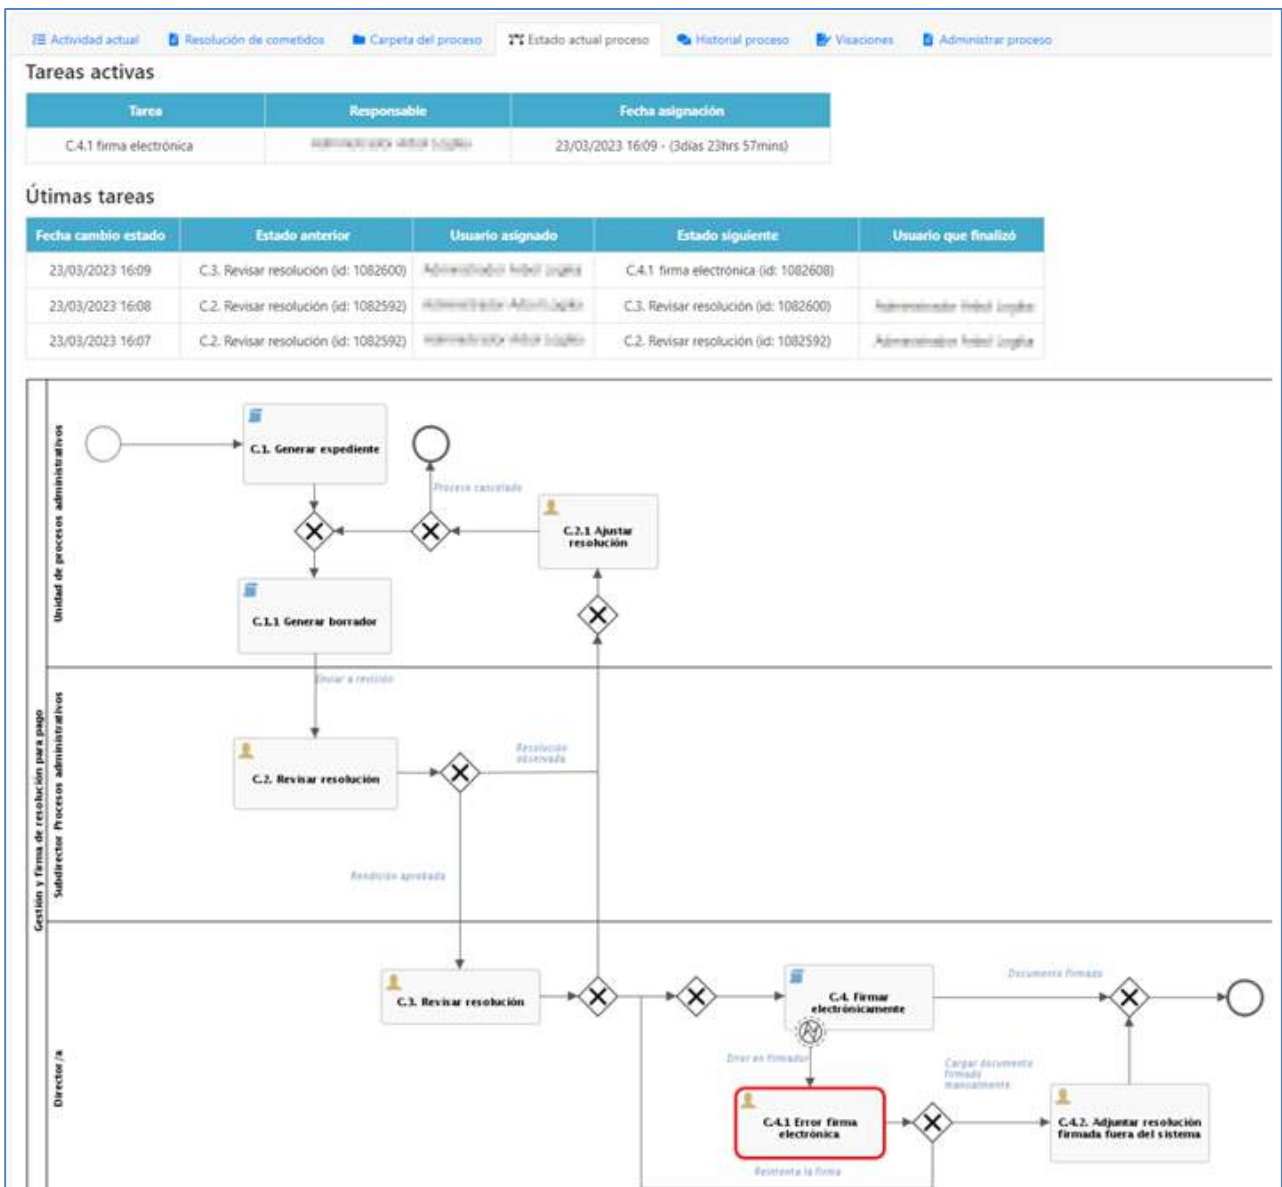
Actividad actual | Resolución de cometidos | Carpeta del proceso | Estado actual proceso | Historial proceso | Visaciones | Administrar proceso

Tareas activas

| Tarea | Responsable | Fecha asignación |
|---|---|---|
| C.4.1 firma electrónica | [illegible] | 23/03/2023 16:09 - (3dias 23hrs 57mins) |

Útimas tareas

| Fecha cambio estado | Estado anterior | Usuario asignado | Estado siguiente | Usuario que finalizó |
|---|---|---|---|---|
| 23/03/2023 16:09 | C.3. Revisar resolución (id: 1082600) | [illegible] | C.4.1 firma electrónica (id: 1082608) | |
| 23/03/2023 16:08 | C.2. Revisar resolución (id: 1082592) | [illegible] | C.3. Revisar resolución (id: 1082600) | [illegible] |
| 23/03/2023 16:07 | C.2. Revisar resolución (id: 1082592) | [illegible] | C.2. Revisar resolución (id: 1082592) | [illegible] |

Gestión y firma de resolución para pago

Unidad de procesos administrativos

C.1. Generar expediente

Proceso cancelado

C.2.1 Ajustar resolución

C.1.1 Generar borrador

Subdirector Procesos administrativos

Enviar a revisión

C.2. Revisar resolución

Resolución observada

Rendición aprobada

Director/a

C.3. Revisar resolución

C.4. Firmar electrónicamente

Documento firmado

Error en firmador

Cargar documento firmado manualmente

C.4.1 Error firma electrónica

C.4.2. Adjuntar resolución firmada fuera del sistema

Reintenta la firma